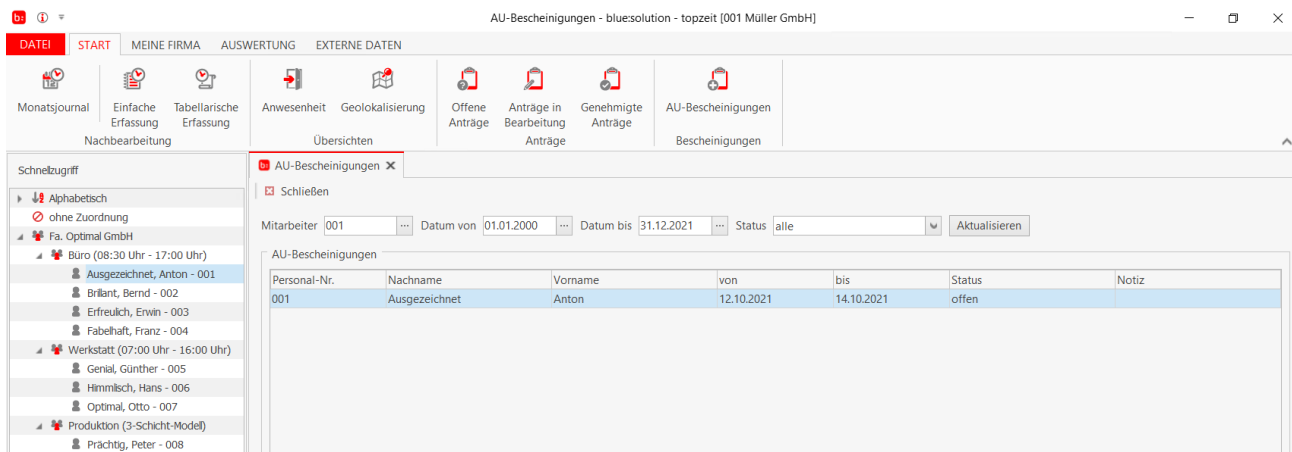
AU-Bescheinigungen - blue:solution - topzeit [001 Müller GmbH]

DATEI START MEINE FIRMA AUSWERTUNG EXTERNE DATEN

Monatsjournal
Einfache Erfassung
Tabellarische Erfassung
Nachbearbeitung

Anwesenheit
Geolokalisierung
Übersichten

Offene Anträge
Anträge in Bearbeitung
Genehmigte Anträge
Anträge

AU-Bescheinigungen
Bescheinigungen

Schnellzugriff
Alphabetisch
ohne Zuordnung
Fa. Optimal GmbH
Büro (08:30 Uhr - 17:00 Uhr)
Ausgezeichnet, Anton - 001
Brillant, Bernd - 002
Erfreulich, Erwin - 003
Fabelhaft, Franz - 004
Werkstatt (07:00 Uhr - 16:00 Uhr)
Genial, Günther - 005
Himmlisch, Hans - 006
Optimal, Otto - 007
Produktion (3-Schicht-Modell)
Prächtig, Peter - 008

AU-Bescheinigungen ✕
Schließen

Mitarbeiter 001 Datum von 01.01.2000 Datum bis 31.12.2021 Status alle Aktualisieren

AU-Bescheinigungen

| Personal-Nr. | Nachname | Vorname | von | bis | Status | Notiz |
|---|---|---|---|---|---|---|
| 001 | Ausgezeichnet | Anton | 12.10.2021 | 14.10.2021 | offen | |